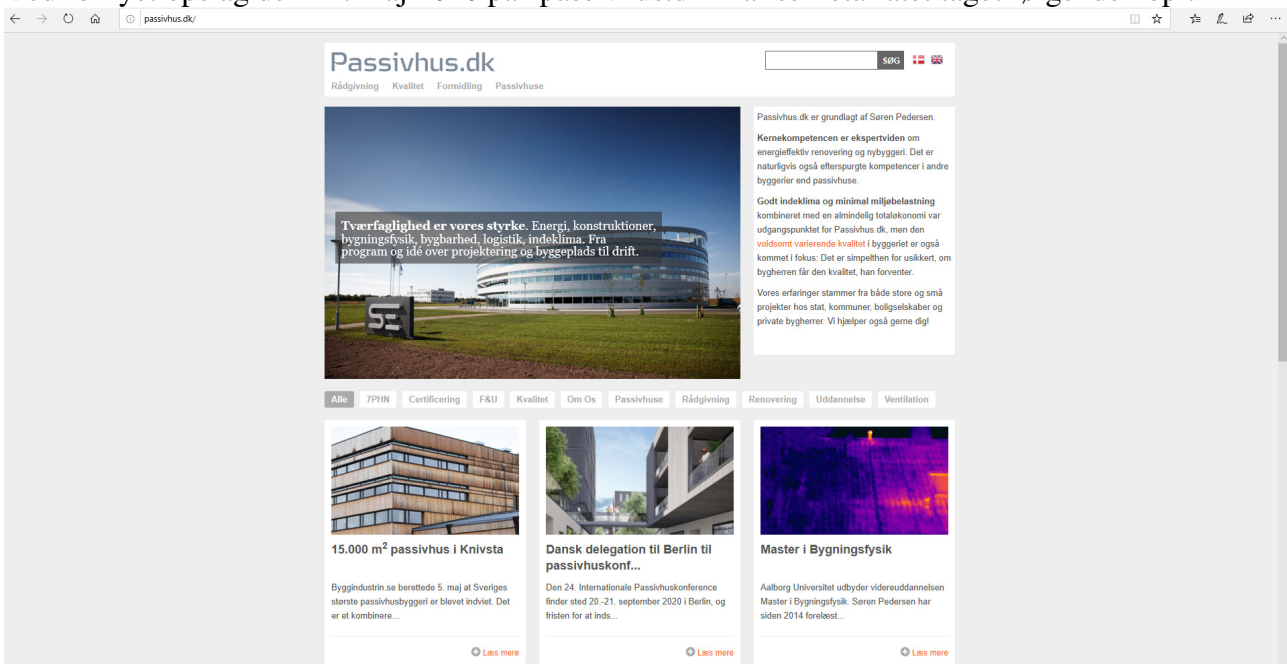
passivhus.dk/

Passivhus.dk

Rådgivning Kvalitet Formidling Passivhuse

SØG

Tværfaglighed er vores styrke. Energi, konstruktioner, bygningsfysik, bygbarhed, logistik, indeklima. Fra program og idé over projektering og byggeplads til drift.

Passivhus.dk er grundlagt af Søren Pedersen.

Kernekompetencen er ekspertviden om energieffektiv renovering og nybyggeri. Det er naturligvis også efterspurgte kompetencer i andre byggerier end passivhuse.

Godt indeklima og minimal miljøbelastning kombineret med en almindelig totaløkonomi var udgangspunktet for Passivhus.dk, men den voldsomt varierende kvalitet i byggeriet er også kommet i fokus: Det er simpelthen for usikkert, om bygherren får den kvalitet, han forventer.

Vores erfaringer stammer fra både store og små projekter hos stat, kommuner, boligselskaber og private bygherrer. Vi hjælper også gerne dig!

Alle 7PHN Certificering F&U Kvalitet Om Os Passivhuse Rådgivning Renovering Uddannelse Ventilation

15.000 m$^2$ passivhus i Knivsta

Byggindustrin.se berettede 5. maj at Sveriges største passivhusbyggeri er blevet indviet. Det er et kombinere...

Læs mere

Dansk delegation til Berlin til passivhuskonf...

Den 24. Internationale Passivhuskonference finder sted 20.-21. september 2020 i Berlin, og fristen for at inds...

Læs mere

Master i Bygningsfysik

Aalborg Universitet udbyder videreuddannelsen Master i Bygningsfysik. Søren Pedersen har siden 2014 forelæst...

Læs mere